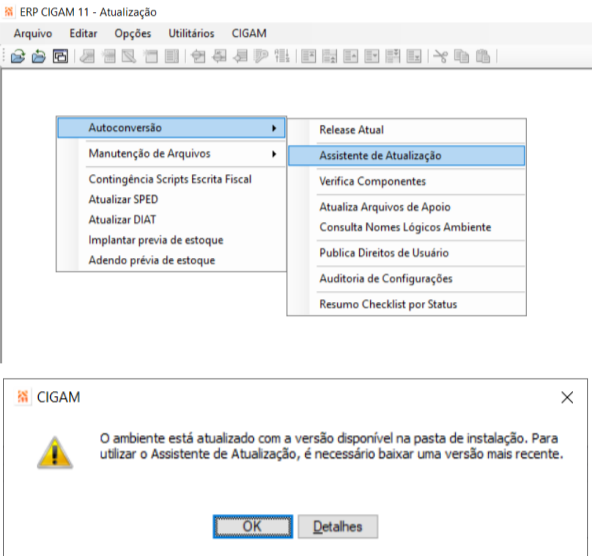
ERP CIGAM 11 - Atualização

Arquivo Editar Opções Utilitários CIGAM

Autoconversão
Manutenção de Arquivos
Contingência Scripts Escrita Fiscal
Atualizar SPED
Atualizar DIAT
Implantar previa de estoque
Adendo prévia de estoque

Release Atual
Assistente de Atualização
Verifica Componentes
Atualiza Arquivos de Apoio
Consulta Nomes Lógicos Ambiente
Publica Direitos de Usuário
Auditoria de Configurações
Resumo Checklist por Status

CIGAM

O ambiente está atualizado com a versão disponível na pasta de instalação. Para utilizar o Assistente de Atualização, é necessário baixar uma versão mais recente.

OK Detalhes